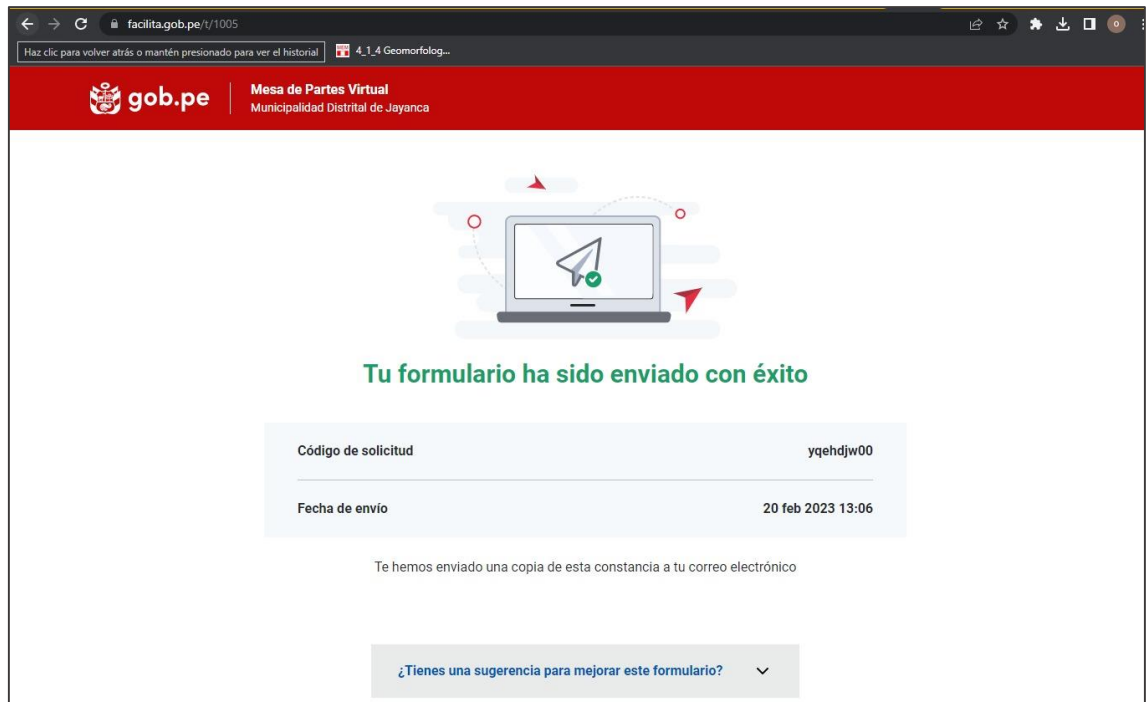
facilita.gob.pe/t/1005

Haz clic para volver atrás o mantén presionado para ver el historial

4_1_4 Geomorfolog...

gob.pe

Mesa de Partes Virtual
Municipalidad Distrital de Jayanca

Tu formulario ha sido enviado con éxito

| Código de solicitud | yqehdjw00 |
|---|---|
| Fecha de envío | 20 feb 2023 13:06 |

Te hemos enviado una copia de esta constancia a tu correo electrónico

¿Tienes una sugerencia para mejorar este formulario?